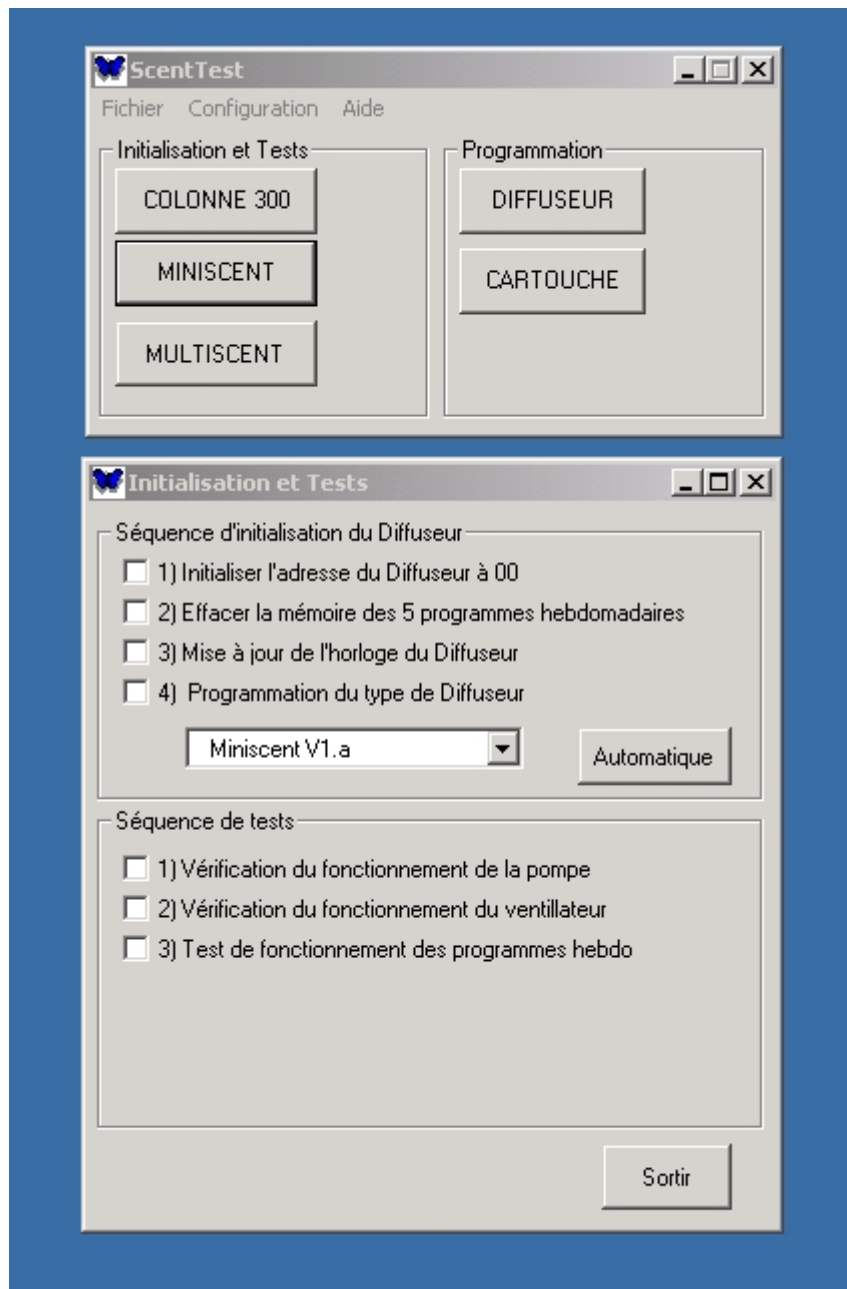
ScentTest

Fichier Configuration Aide

Initialisation et Tests

COLONNE 300

MINISCENT

MULTISCENT

Programmation

DIFFUSEUR

CARTOUCHE

Initialisation et Tests

Séquence d'initialisation du Diffuseur

1) Initialiser l'adresse du Diffuseur à 00

2) Effacer la mémoire des 5 programmes hebdomadaires

3) Mise à jour de l'horloge du Diffuseur

4) Programmation du type de Diffuseur

Miniscent V1.a

Automatique

Séquence de tests

1) Vérification du fonctionnement de la pompe

2) Vérification du fonctionnement du ventillateur

3) Test de fonctionnement des programmes hebdo

Sortir